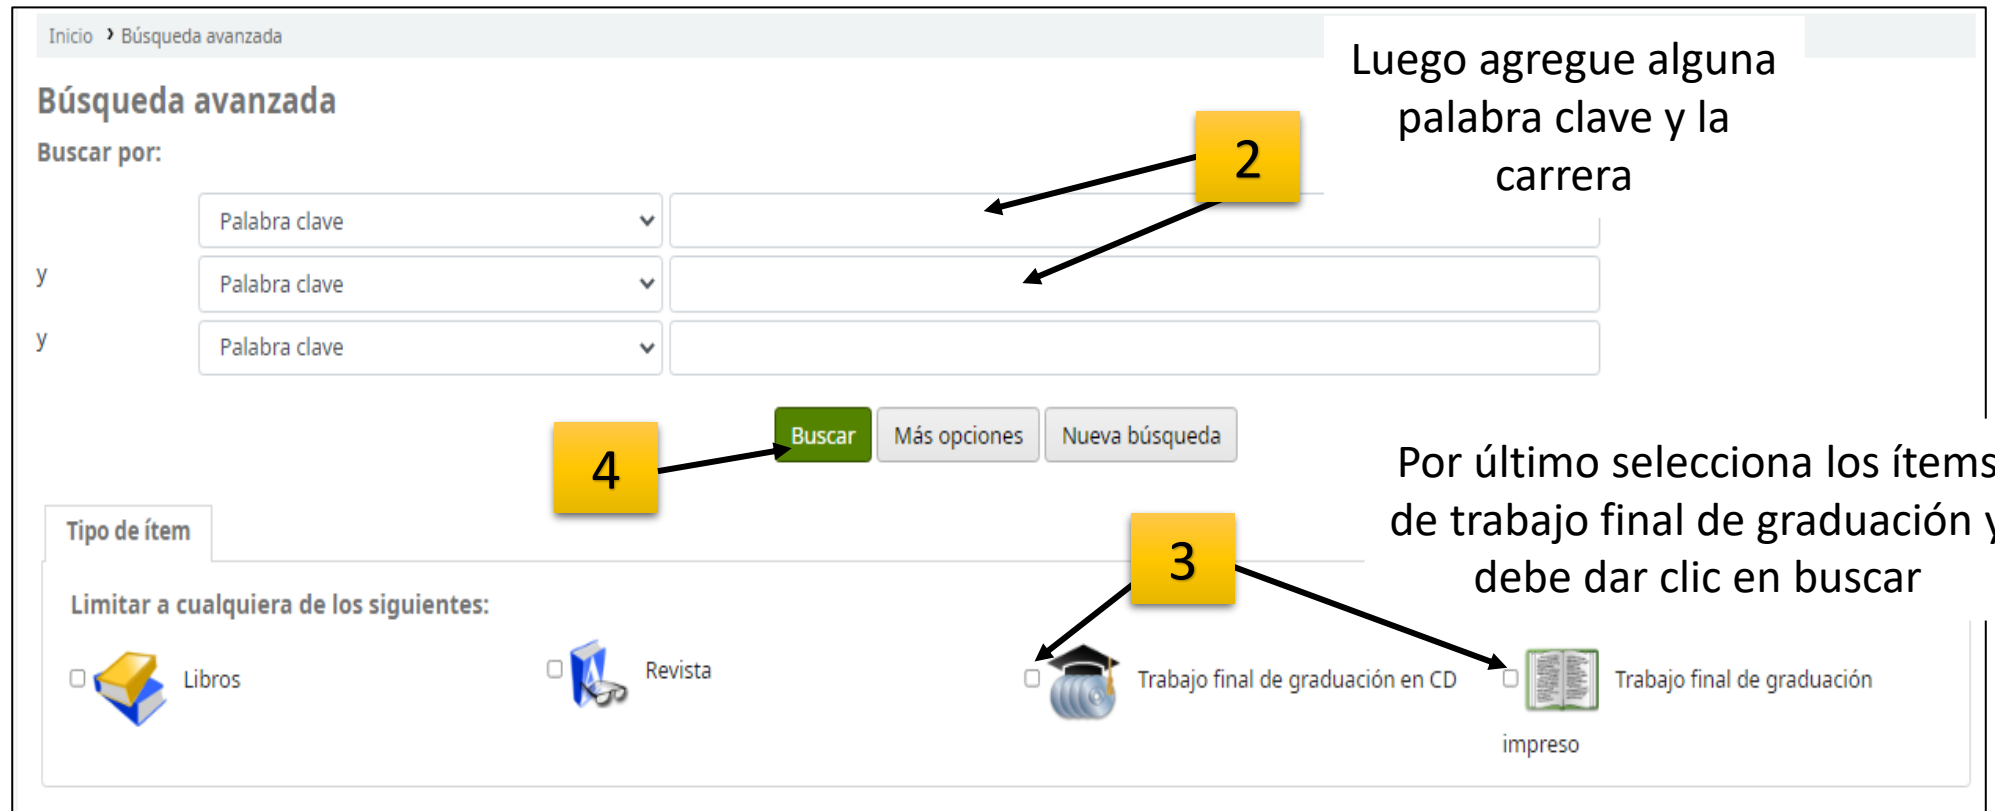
Inicio › Búsqueda avanzada

Luego agregue alguna palabra clave y la carrera

Búsqueda avanzada

Buscar por:

2

Palabra clave

y Palabra clave

y Palabra clave

4

Buscar

Más opciones

Nueva búsqueda

Por último selecciona los ítems de trabajo final de graduación y debe dar clic en buscar

Tipo de ítem

3

Limitar a cualquiera de los siguientes:

Libros

Revista

Trabajo final de graduación en CD

Trabajo final de graduación impreso